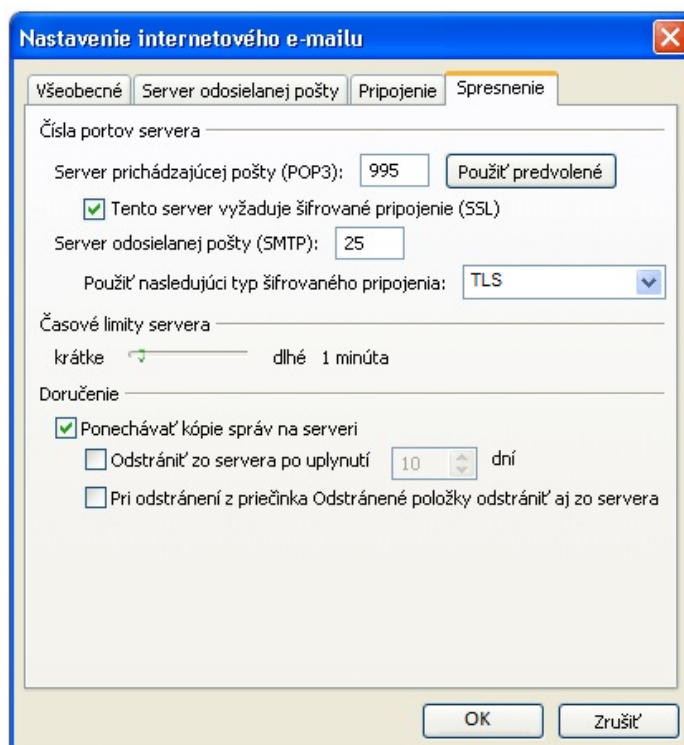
Nastavenie internetového e-mailu

Všeobecné | Server odosielanej pošty | Pripojenie | Spresnenie

Čísla portov servera

Server prichádzajúcej pošty (POP3): 995 Použiť predvolené

Tento server vyžaduje šifrované pripojenie (SSL)

Server odosielanej pošty (SMTP): 25

Použiť nasledujúci typ šifrovaného pripojenia: TLS

Časové limity servera

krátke dlhé 1 minúta

Doručenie

Ponechávať kópie správ na serveri

Odstrániť zo servera po uplynutí 10 dní

Pri odstránení z priečinka Odstránené položky odstrániť aj zo servera

OK Zrušiť